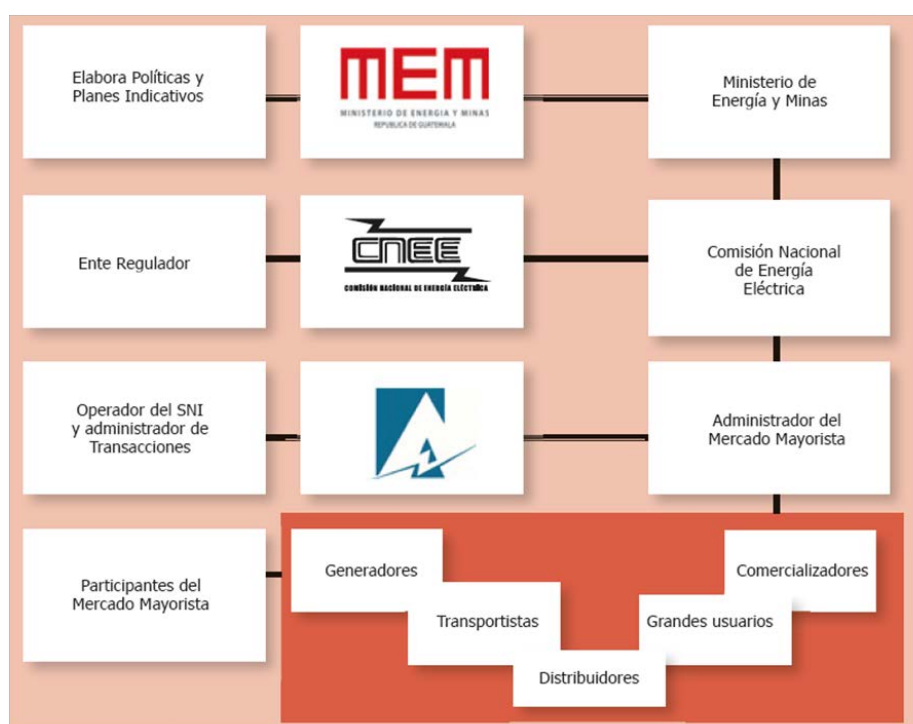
Elabora Políticas y Planes Indicativos

MEM
MINISTERIO DE ENERGIA Y MINAS
REPUBLICA DE GUATEMALA

Ministerio de Energía y Minas

Ente Regulador

CNEE
COMISIÓN NACIONAL DE ENERGÍA ELÉCTRICA

Comisión Nacional de Energía Eléctrica

Operador del SNI y administrador de Transacciones

Administrador del Mercado Mayorista

Participantes del Mercado Mayorista

Generadores

Transportistas

Distribuidores

Grandes usuarios

Comercializadores